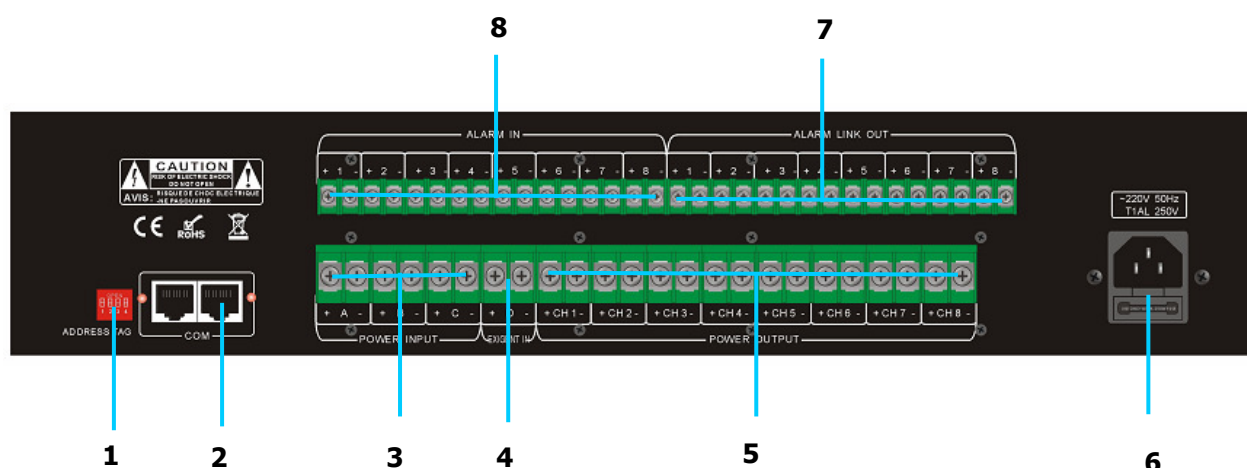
8
7
ALARM IN
ALARM LINK OUT
+ 1 - + 2 - + 3 - + 4 - + 5 - + 6 - + 7 - + 8 -
+ 1 - + 2 - + 3 - + 4 - + 5 - + 6 - + 7 - + 8 -
CAUTION
RISK OF ELECTRIC SHOCK
DO NOT OPEN
AVIS: RISQUE DE CHOC ELECTRIQUE NE PAS OUVRIR
CE ROHS
~220V 50Hz
T1AL 250V
ADDRESS TAG
COM
+ A - + B - + C -
+ D -
+ CH 1 - + CH 2 - + CH 3 - + CH 4 - + CH 5 - + CH 6 - + CH 7 - + CH 8 -
POWER INPUT
EXIGENT IN
POWER OUTPUT
1
2
3
4
5
6